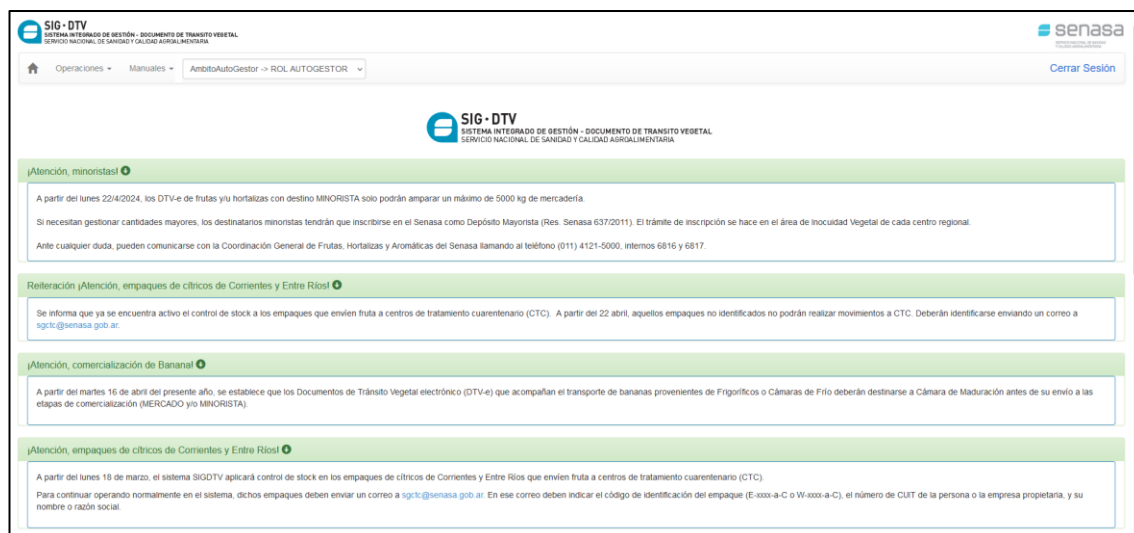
SIG · DTV
SISTEMA INTEGRADO DE GESTIÓN - DOCUMENTO DE TRANSITO VEGETAL
SERVICIO NACIONAL DE SANIDAD Y CALIDAD AGROALIMENTARIA

senasa
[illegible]

Operaciones ▾ Manuales ▾ AmbitoAutoGestor -> ROL AUTOGESTOR

Cerrar Sesión

SIG · DTV
SISTEMA INTEGRADO DE GESTIÓN - DOCUMENTO DE TRANSITO VEGETAL
SERVICIO NACIONAL DE SANIDAD Y CALIDAD AGROALIMENTARIA

¡Atención, minoristas!

A partir del lunes 22/4/2024, los DTV-e de frutas y/u hortalizas con destino MINORISTA solo podrán amparar un máximo de 5000 kg de mercadería.

Si necesitan gestionar cantidades mayores, los destinatarios minoristas tendrán que inscribirse en el Senasa como Depósito Mayorista (Res. Senasa 637/2011). El trámite de inscripción se hace en el área de Inocuidad Vegetal de cada centro regional.

Ante cualquier duda, pueden comunicarse con la Coordinación General de Frutas, Hortalizas y Aromáticas del Senasa llamando al teléfono (011) 4121-5000, internos 6816 y 6817.

Reiteración ¡Atención, empaques de cítricos de Corrientes y Entre Ríos!

Se informa que ya se encuentra activo el control de stock a los empaques que envíen fruta a centros de tratamiento cuarentenario (CTC). A partir del 22 abril, aquellos empaques no identificados no podrán realizar movimientos a CTC. Deberán identificarse enviando un correo a sgctc@senasa.gob.ar.

¡Atención, comercialización de Banana!

A partir del martes 16 de abril del presente año, se establece que los Documentos de Tránsito Vegetal electrónico (DTV-e) que acompañan el transporte de bananas provenientes de Frigoríficos o Cámaras de Frío deberán destinarse a Cámara de Maduración antes de su envío a las etapas de comercialización (MERCADO y/o MINORISTA).

¡Atención, empaques de cítricos de Corrientes y Entre Ríos!

A partir del lunes 18 de marzo, el sistema SIGDTV aplicará control de stock en los empaques de cítricos de Corrientes y Entre Ríos que envíen fruta a centros de tratamiento cuarentenario (CTC).

Para continuar operando normalmente en el sistema, dichos empaques deben enviar un correo a sgctc@senasa.gob.ar. En ese correo deben indicar el código de identificación del empaque (E-xxxx-a-C o W-xxxx-a-C), el número de CUIT de la persona o la empresa propietaria, y su nombre o razón social.